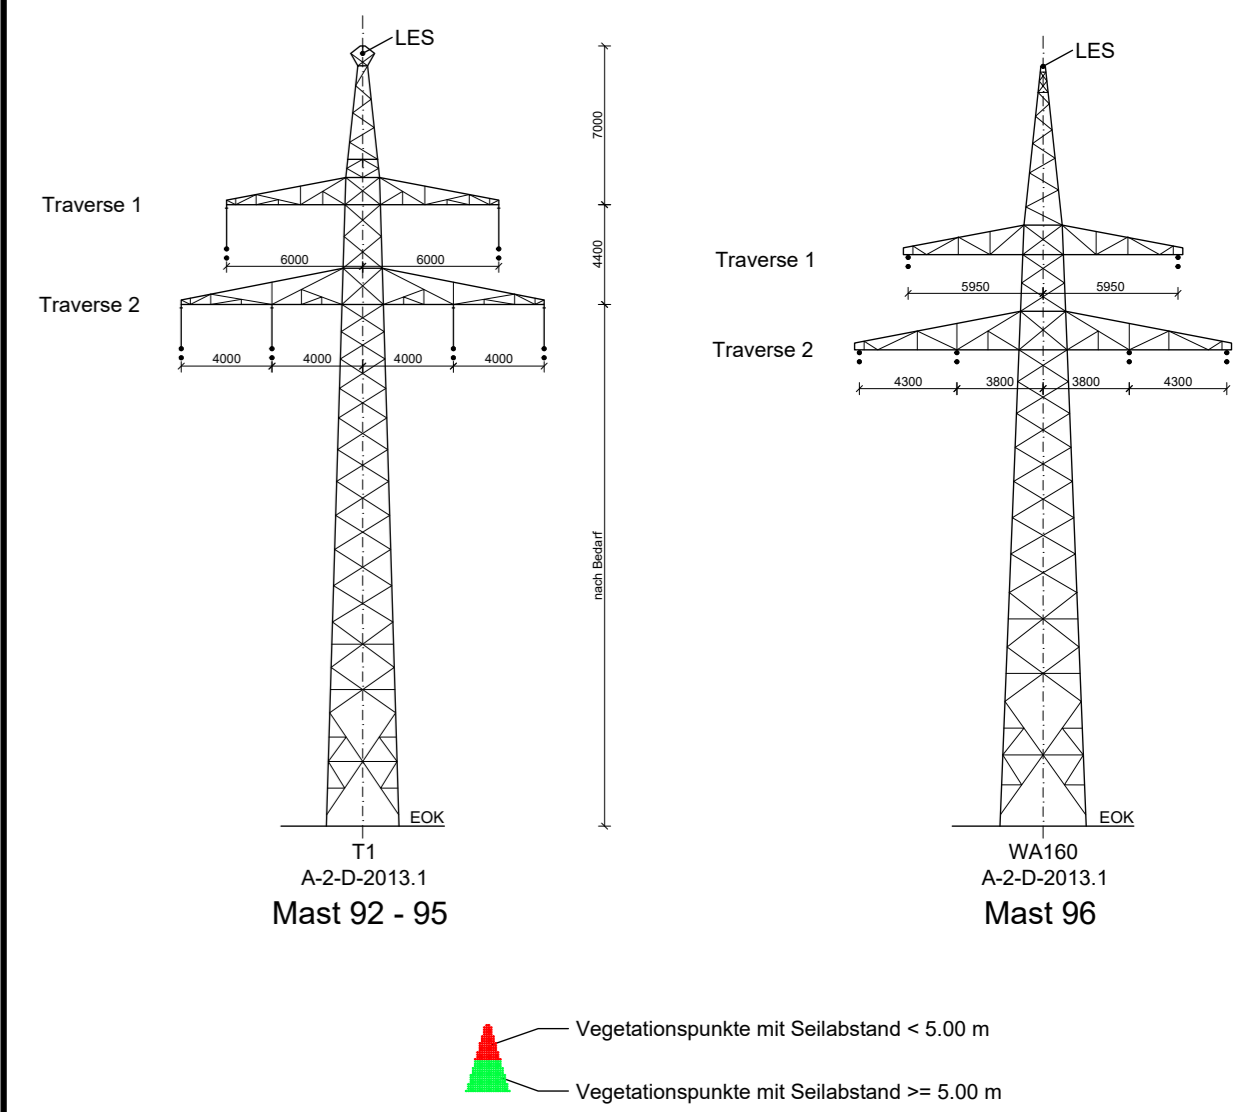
LES

Traverse 1

6000 6000

Traverse 2

4000 4000 4000 4000

EOK

T1
A-2-D-2013.1
Mast 92 - 95

7000

4400

nach Bedarf

LES

Traverse 1

5950 5950

Traverse 2

4300 3800 3800 4300

EOK

WA160
A-2-D-2013.1
Mast 96

Vegetationspunkte mit Seilabstand < 5.00 m

Vegetationspunkte mit Seilabstand >= 5.00 m